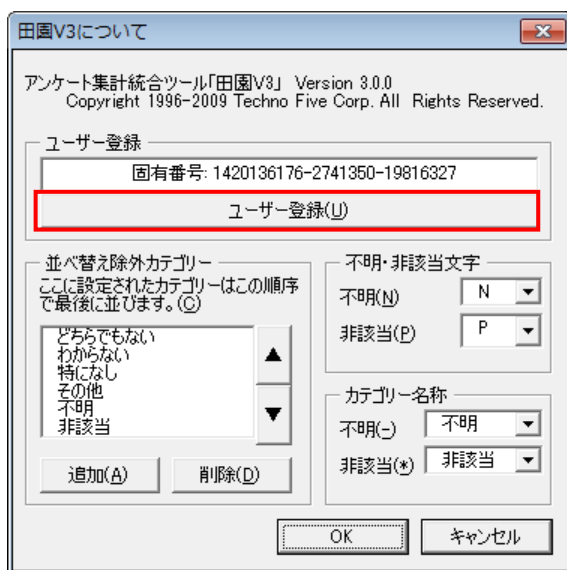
田園V3について

アンケート集計統合ツール「田園V3」 Version 3.0.0
Copyright 1996-2009 Techno Five Corp. All Rights Reserved.

ユーザー登録

固有番号: 1420136176-2741350-19816327

ユーザー登録(U)

並べ替え除外カテゴリー

ここに設定されたカテゴリーはこの順序で最後に並びます。(C)

どちらでもない
わからない
特になし
その他
不明
非該当

▲

▼

追加(A)

削除(D)

不明・非該当文字

不明(N) N

非該当(P) P

カテゴリー名称

不明(-) 不明

非該当(*) 非該当

OK

キャンセル